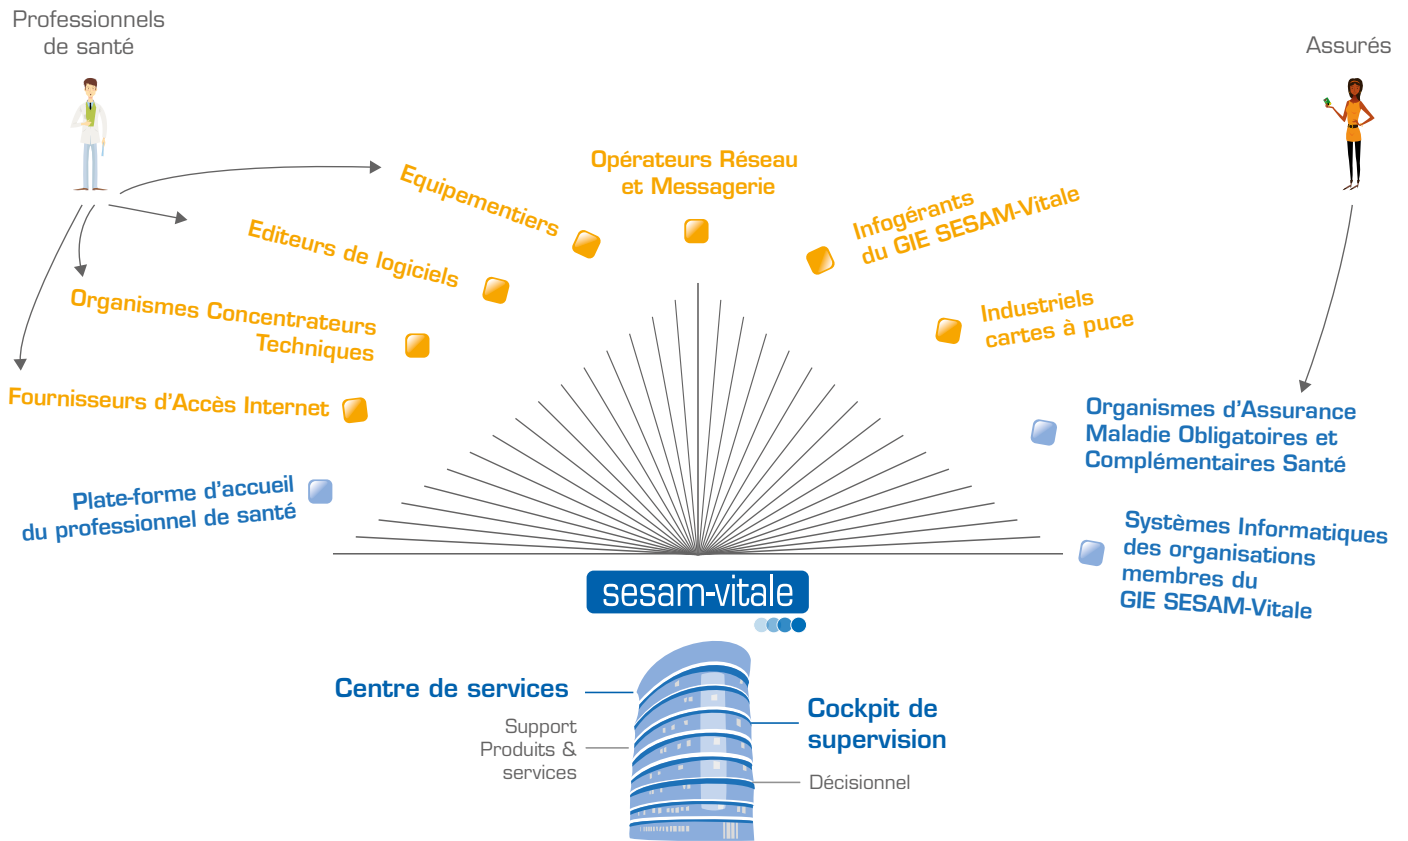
Professionnels de santé

Assurés

Equipementiers

Opérateurs Réseau et Messagerie

Infogérants du GIE SESAM-Vitale

Editeurs de logiciels

Organismes Concentrateurs Techniques

Industriels cartes à puce

Fournisseurs d'Accès Internet

Organismes d'Assurance Maladie Obligatoires et Complémentaires Santé

Plate-forme d'accueil du professionnel de santé

Systèmes Informatiques des organisations membres du GIE SESAM-Vitale

sesam-vitale

Centre de services

Support Produits & services

Cockpit de supervision

Décisionnel